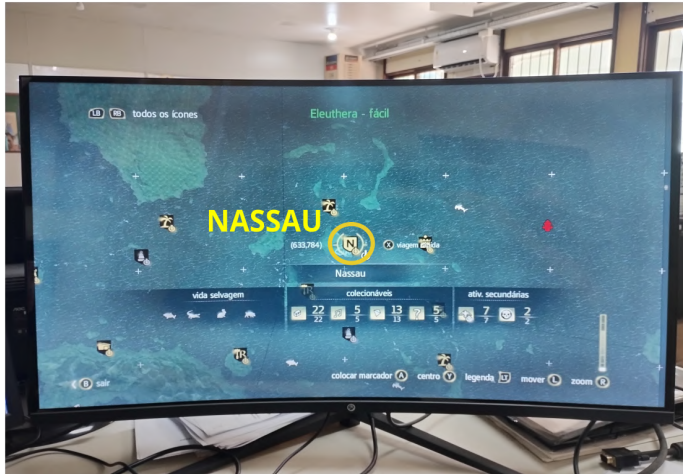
LB RB todos os ícones

Eleuthera - fácil

NASSAU

(633,784)

X viagem rápida

Nassau

vida selvagem

colecionáveis

ativ. secundárias

22/22 5/5 13/13 5/5

7/7 2/2

B sair

colocar marcador A centro Y legenda mover L zoom R